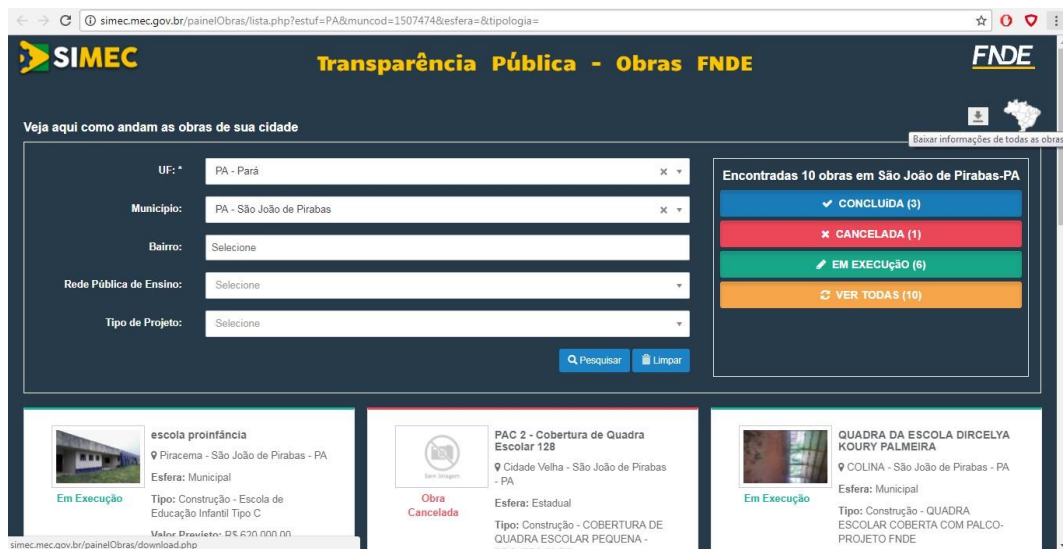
simec.mec.gov.br/painelObras/lista.php?estuf=PA&muncod=1507474&esfera=&tipologia=

SIMEC

Transparência Pública - Obras FNDE

FNDE

Veja aqui como andam as obras de sua cidade

Baixar informações de todas as obras

UF: * PA - Pará

Município: PA - São João de Pirabas

Bairro: Selecione

Rede Pública de Ensino: Selecione

Tipo de Projeto: Selecione

Pesquisar

Limpar

Encontradas 10 obras em São João de Pirabas-PA

CONCLUíDA (3)

CANCELADA (1)

EM EXECUçãO (6)

VER TODAS (10)

escola proinfância
Piracema - São João de Pirabas - PA
Esfera: Municipal
Tipo: Construção - Escola de Educação Infantil Tipo C
Valor Previsto: R$ 620.000,00
Em Execução

PAC 2 - Cobertura de Quadra Escolar 128
Cidade Velha - São João de Pirabas - PA
Esfera: Estadual
Tipo: Construção - COBERTURA DE QUADRA ESCOLAR PEQUENA - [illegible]
Sem Imagem
Obra Cancelada

QUADRA DA ESCOLA DIRCELYA KOURY PALMEIRA
COLINA - São João de Pirabas - PA
Esfera: Municipal
Tipo: Construção - QUADRA ESCOLAR COBERTA COM PALCO- PROJETO FNDE
Em Execução

simec.mec.gov.br/painelObras/download.php